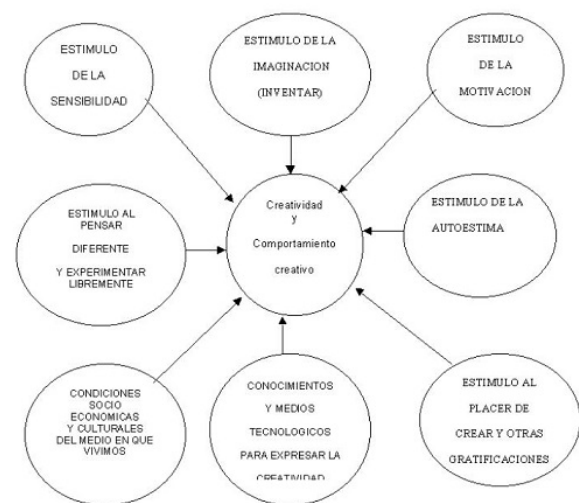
ESTIMULO DE LA SENSIBILIDAD

ESTIMULO DE LA IMAGINACION (INVENTAR)

ESTIMULO DE LA MOTIVACION

ESTIMULO AL PENSAR DIFERENTE Y EXPERIMENTAR LIBREMENTE

Creatividad y Comportamiento creativo

ESTIMULO DE LA AUTOESTIMA

CONDICIONES SOCIO ECONOMICAS Y CULTURALES DEL MEDIO EN QUE VIVIMOS

CONOCIMIENTOS Y MEDIOS TECNOLOGICOS PARA EXPRESAR LA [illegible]

ESTIMULO AL PLACER DE CREAR Y OTRAS GRATIFICACIONES